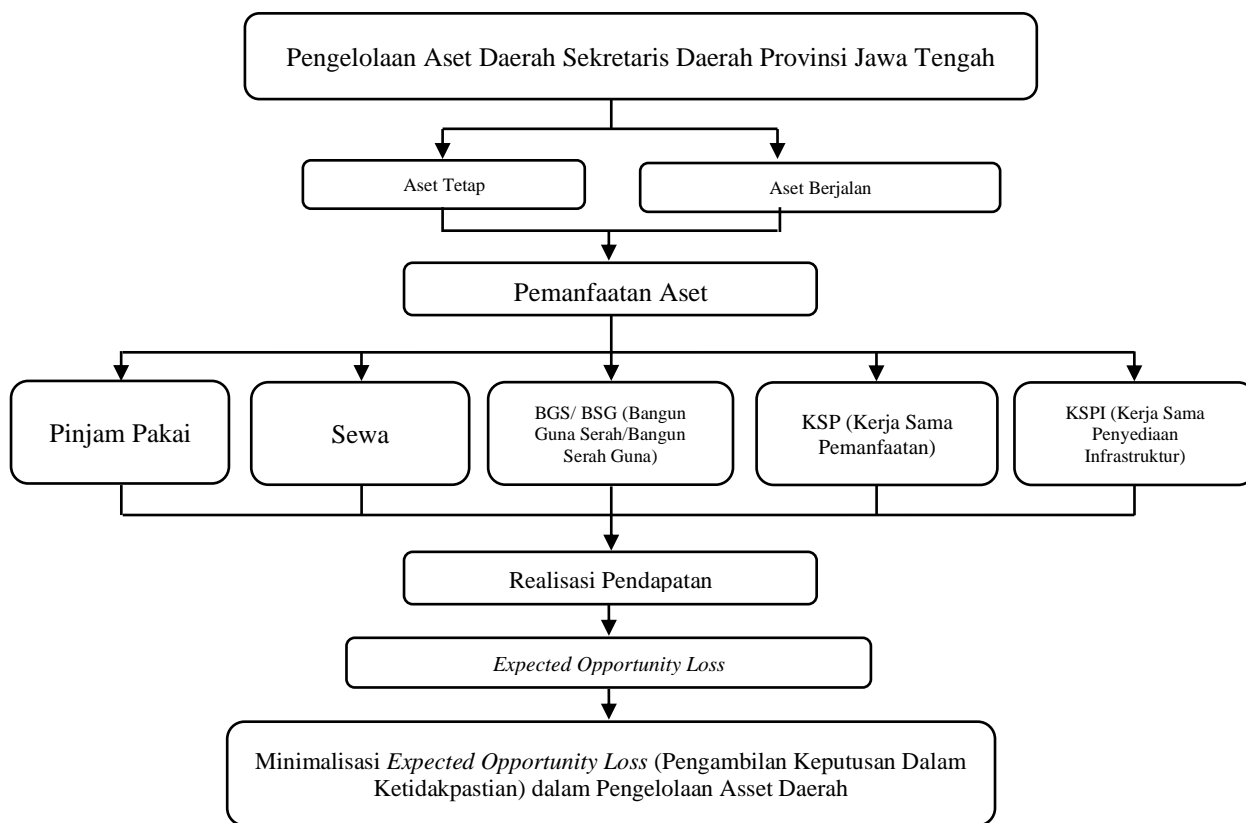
Pengelolaan Aset Daerah Sekretaris Daerah Provinsi Jawa Tengah

Aset Tetap

Aset Berjalan

Pemanfaatan Aset

Pinjam Pakai

Sewa

BGS/ BSG (Bangun Guna Serah/Bangun Serah Guna)

KSP (Kerja Sama Pemanfaatan)

KSPI (Kerja Sama Penyediaan Infrastruktur)

Realisasi Pendapatan

Expected Opportunity Loss

Minimalisasi Expected Opportunity Loss (Pengambilan Keputusan Dalam Ketidakpastian) dalam Pengelolaan Asset Daerah